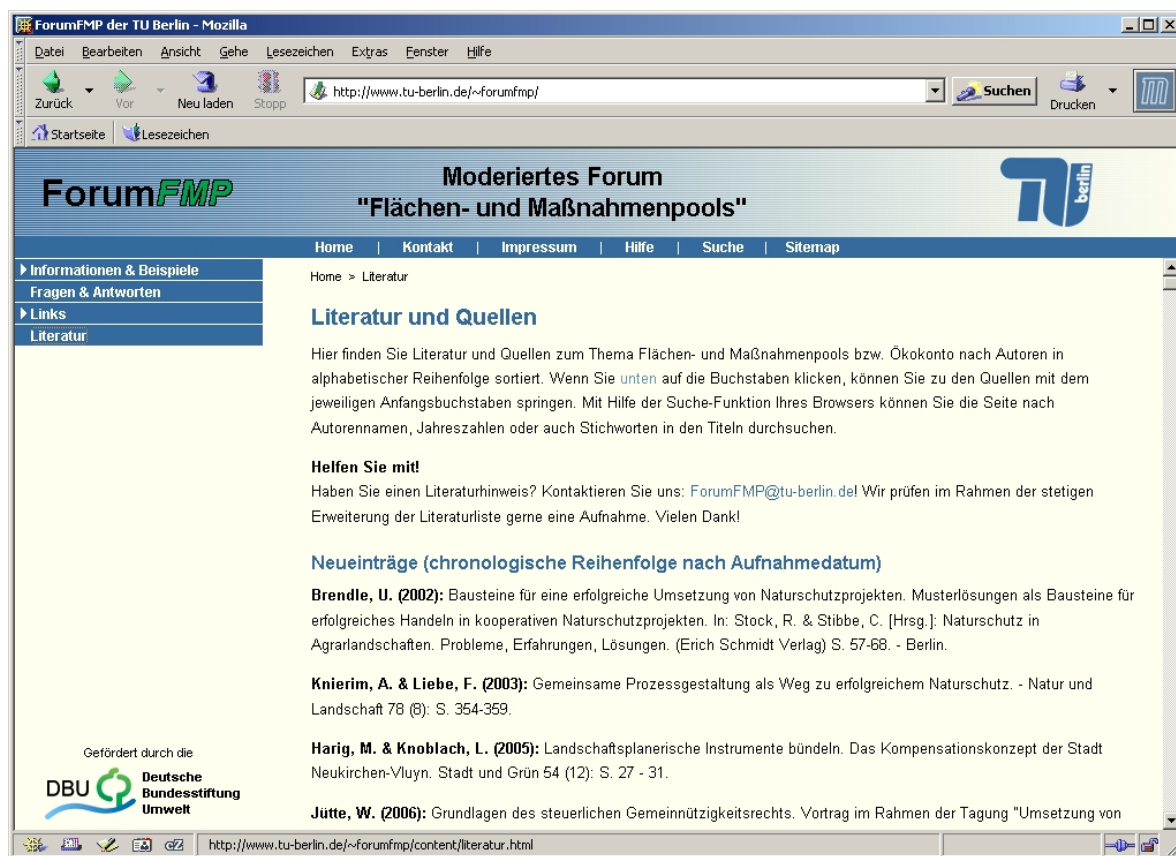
ForumFMP der TU Berlin - Mozilla

Datei Bearbeiten Ansicht Gehe Lesezeichen Extras Fenster Hilfe

Zurück Vor Neu laden Stopp http://www.tu-berlin.de/~forumfmp/ Suchen Drucken

Startseite Lesezeichen

ForumFMP

Moderiertes Forum "Flächen- und Maßnahmenpools"

berlin

Home | Kontakt | Impressum | Hilfe | Suche | Sitemap

Informationen & Beispiele
Fragen & Antworten
Links
Literatur

Home > Literatur

Literatur und Quellen

Hier finden Sie Literatur und Quellen zum Thema Flächen- und Maßnahmenpools bzw. Ökokonto nach Autoren in alphabetischer Reihenfolge sortiert. Wenn Sie unten auf die Buchstaben klicken, können Sie zu den Quellen mit dem jeweiligen Anfangsbuchstaben springen. Mit Hilfe der Suche-Funktion Ihres Browsers können Sie die Seite nach Autorennamen, Jahreszahlen oder auch Stichworten in den Titeln durchsuchen.

Helfen Sie mit!
Haben Sie einen Literaturhinweis? Kontaktieren Sie uns: ForumFMP@tu-berlin.de! Wir prüfen im Rahmen der stetigen Erweiterung der Literaturliste gerne eine Aufnahme. Vielen Dank!

Neueinträge (chronologische Reihenfolge nach Aufnahmedatum)

Brendle, U. (2002): Bausteine für eine erfolgreiche Umsetzung von Naturschutzprojekten. Musterlösungen als Bausteine für erfolgreiches Handeln in kooperativen Naturschutzprojekten. In: Stock, R. & Stibbe, C. [Hrsg.]: Naturschutz in Agrarlandschaften. Probleme, Erfahrungen, Lösungen. (Erich Schmidt Verlag) S. 57-68. - Berlin.

Knierim, A. & Liebe, F. (2003): Gemeinsame Prozessgestaltung als Weg zu erfolgreichem Naturschutz. - Natur und Landschaft 78 (8): S. 354-359.

Harig, M. & Knoblach, L. (2005): Landschaftsplanerische Instrumente bündeln. Das Kompensationskonzept der Stadt Neukirchen-Vluyn. Stadt und Grün 54 (12): S. 27 - 31.

Jütte, W. (2006): Grundlagen des steuerlichen Gemeinnützigkeitsrechts. Vortrag im Rahmen der Tagung "Umsetzung von

Gefördert durch die
DBU Deutsche Bundesstiftung Umwelt

http://www.tu-berlin.de/~forumfmp/content/literatur.html